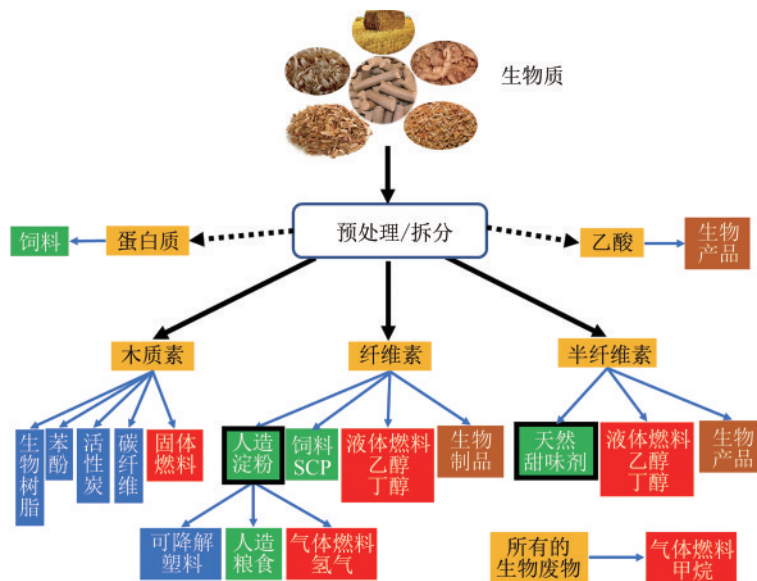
生物质

预处理/拆分

饲料

蛋白质

乙酸

生物产品

木质素

纤维素

半纤维素

生物树脂

苯酚

活性炭

碳纤维

固体燃料

人造淀粉

饲料SCP

液体燃料乙醇丁醇

生物制品

天然甜味剂

液体燃料乙醇丁醇

生物产品

可降解塑料

人造粮食

气体燃料氢气

所有的生物废物

气体燃料甲烷